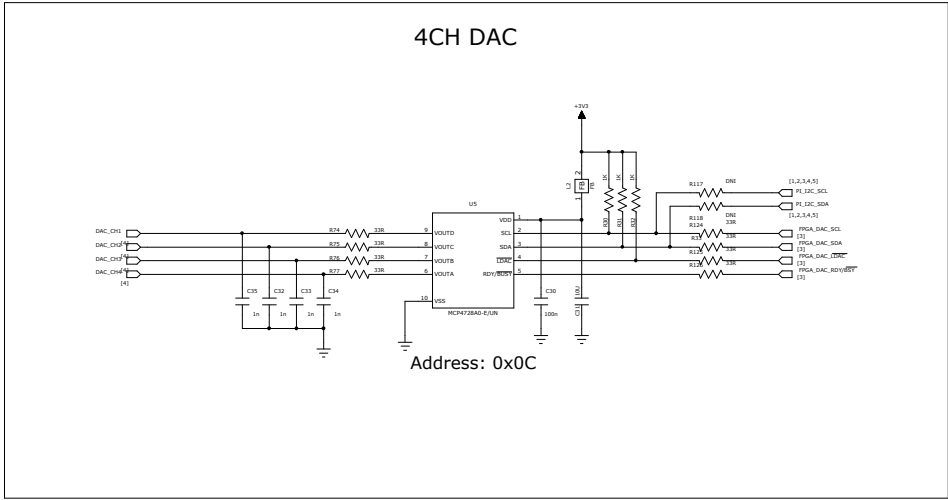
4CH DAC

+3V3

L2
FB

1K 1K 1K

R30 R31 R32

U5

DAC_CH1
DAC_CH2 [4]
DAC_CH3 [4]
DAC_CH4 [4]
[4]

R74 33R
R75 33R
R76 33R
R77 33R

9 VOUTD
8 VOUTC
7 VOUTB
6 VOUTA

10 VSS

VDD 1
SCL 2
SDA 3
$\overline{LDAC}$ 4
RDY/$\overline{BUSY}$ 5

MCP4728A0-E/UN

C35 1n
C32 1n
C33 1n
C34 1n

C30 100n

C31 10u

R117 DNI
R118 DNI
R124 33R
R33 33R
R12 33R
R12 33R

[1,2,3,4,5] PI_I2C_SCL
PI_I2C_SDA [1,2,3,4,5]
FPGA_DAC_SCL [3]
FPGA_DAC_SDA [3]
FPGA_DAC_$\overline{LDAC}$ [3]
FPGA_DAC_RDY/$\overline{BSY}$ [3]

Address: 0x0C